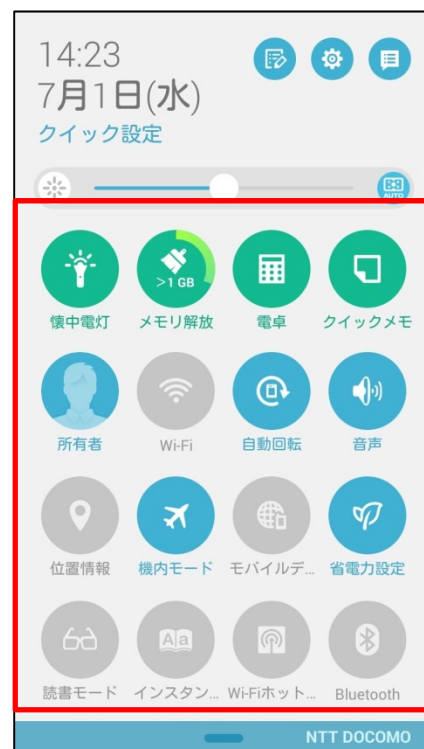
14:23
7月1日(水)
クイック設定

AUTO

>1 GB

懐中電灯 メモリ解放 電卓 クイックメモ

所有者 Wi-Fi 自動回転 音声

位置情報 機内モード モバイルデ… 省電力設定

Aa

読書モード インスタン… Wi-Fiホット… Bluetooth

NTT DOCOMO